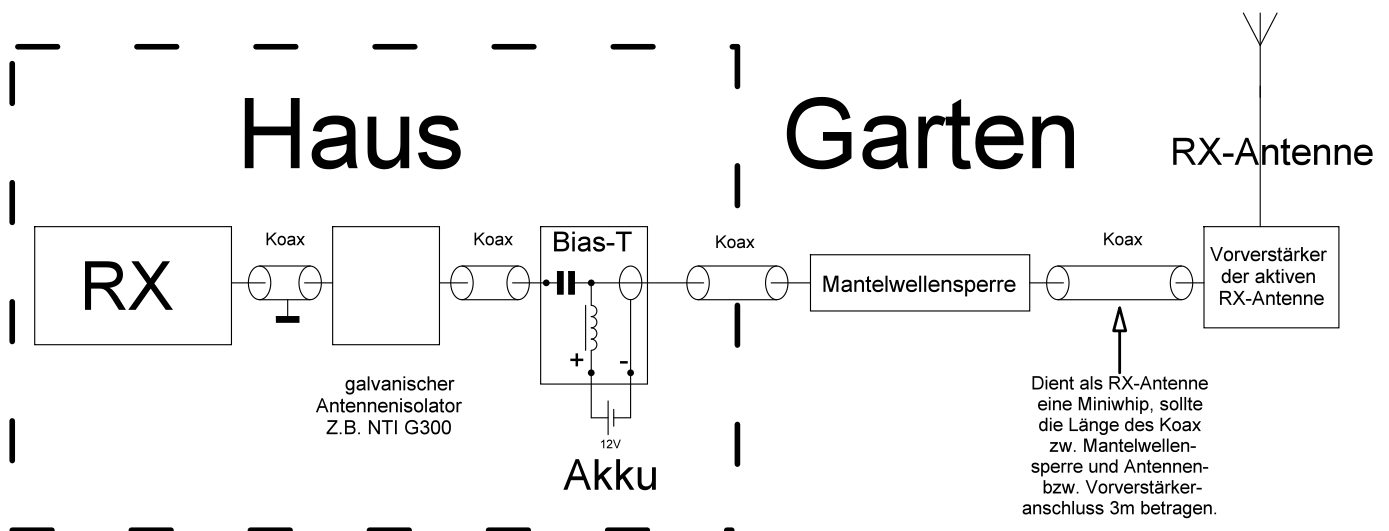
Haus

Garten

RX-Antenne

RX

Koax

Koax

Bias-T

Koax

Mantelwellensperre

Koax

Vorverstärker der aktiven RX-Antenne

+

-

galvanischer Antennenisolator Z.B. NTI G300

12V

Akku

Dient als RX-Antenne eine Miniwhip, sollte die Länge des Koax zw. Mantelwellensperre und Antennen- bzw. Vorverstärkeranschluss 3m betragen.